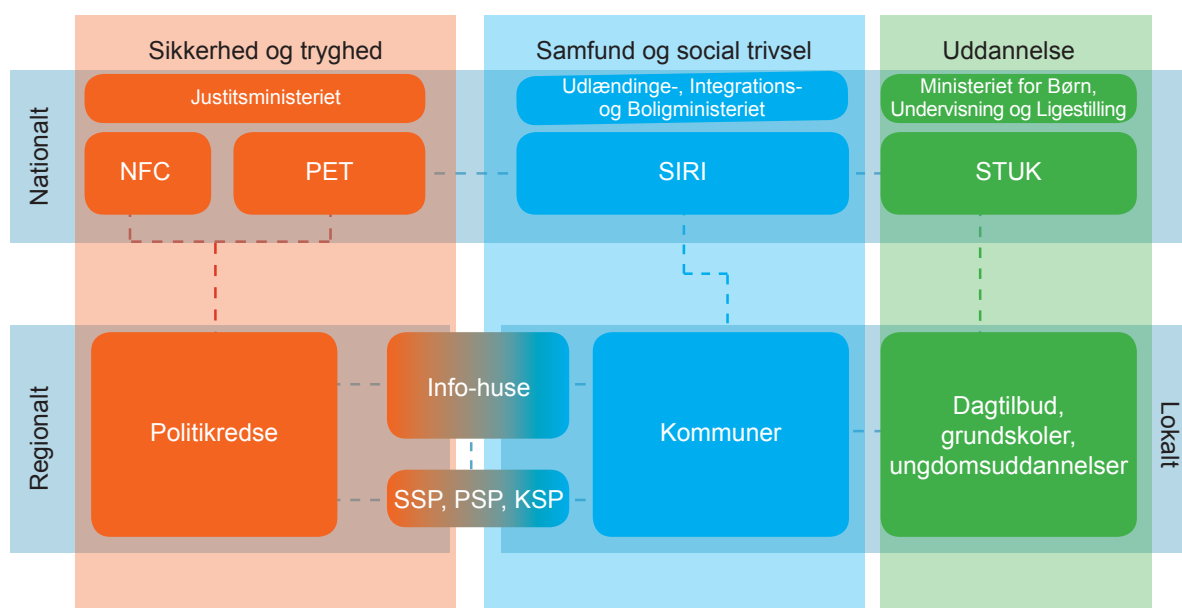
Sikkerhed og tryghed

Samfund og social trivsel

Uddannelse

Nationalt

Justitsministeriet

Udlændinge-, Integrations- og Boligministeriet

Ministeriet for Børn, Undervisning og Ligestilling

NFC

PET

SIRI

STUK

Regionalt

Politikredse

Info-huse

SSP, PSP, KSP

Kommuner

Dagtilbud, grundskoler, ungdomsuddannelser

Lokalt